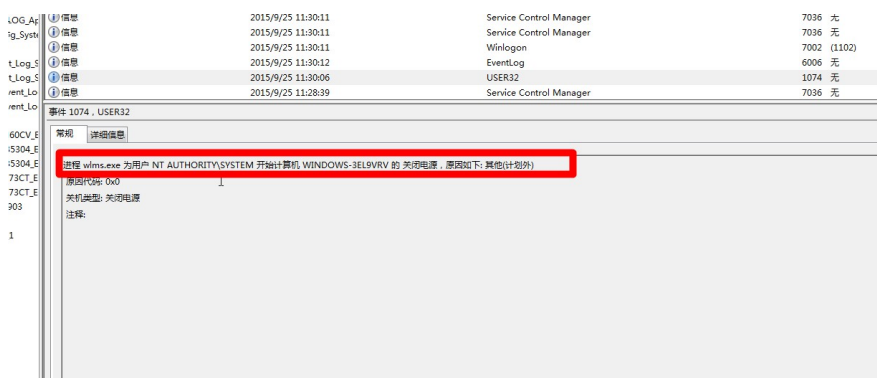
LOG_Ap
Eg_Syste
t_Log_S
t_Log_S
vent_Lo
vent_Lo
60CV_E
55304_E
55304_E
73CT_E
73CT_E
903
1

| | | | |
|---|---|---|---|
| 信息 | 2015/9/25 11:30:11 | Service Control Manager | 7036 无 |
| 信息 | 2015/9/25 11:30:11 | Service Control Manager | 7036 无 |
| 信息 | 2015/9/25 11:30:11 | Winlogon | 7002 (1102) |
| 信息 | 2015/9/25 11:30:12 | EventLog | 6006 无 |
| 信息 | 2015/9/25 11:30:06 | USER32 | 1074 无 |
| 信息 | 2015/9/25 11:28:39 | Service Control Manager | 7036 无 |

事件 1074，USER32

常规 详细信息

进程 wlms.exe 为用户 NT AUTHORITY\SYSTEM 开始计算机 WINDOWS-3EL9VRV 的 关闭电源，原因如下: 其他(计划外)
原因代码: 0x0
关机类型: 关闭电源
注释: